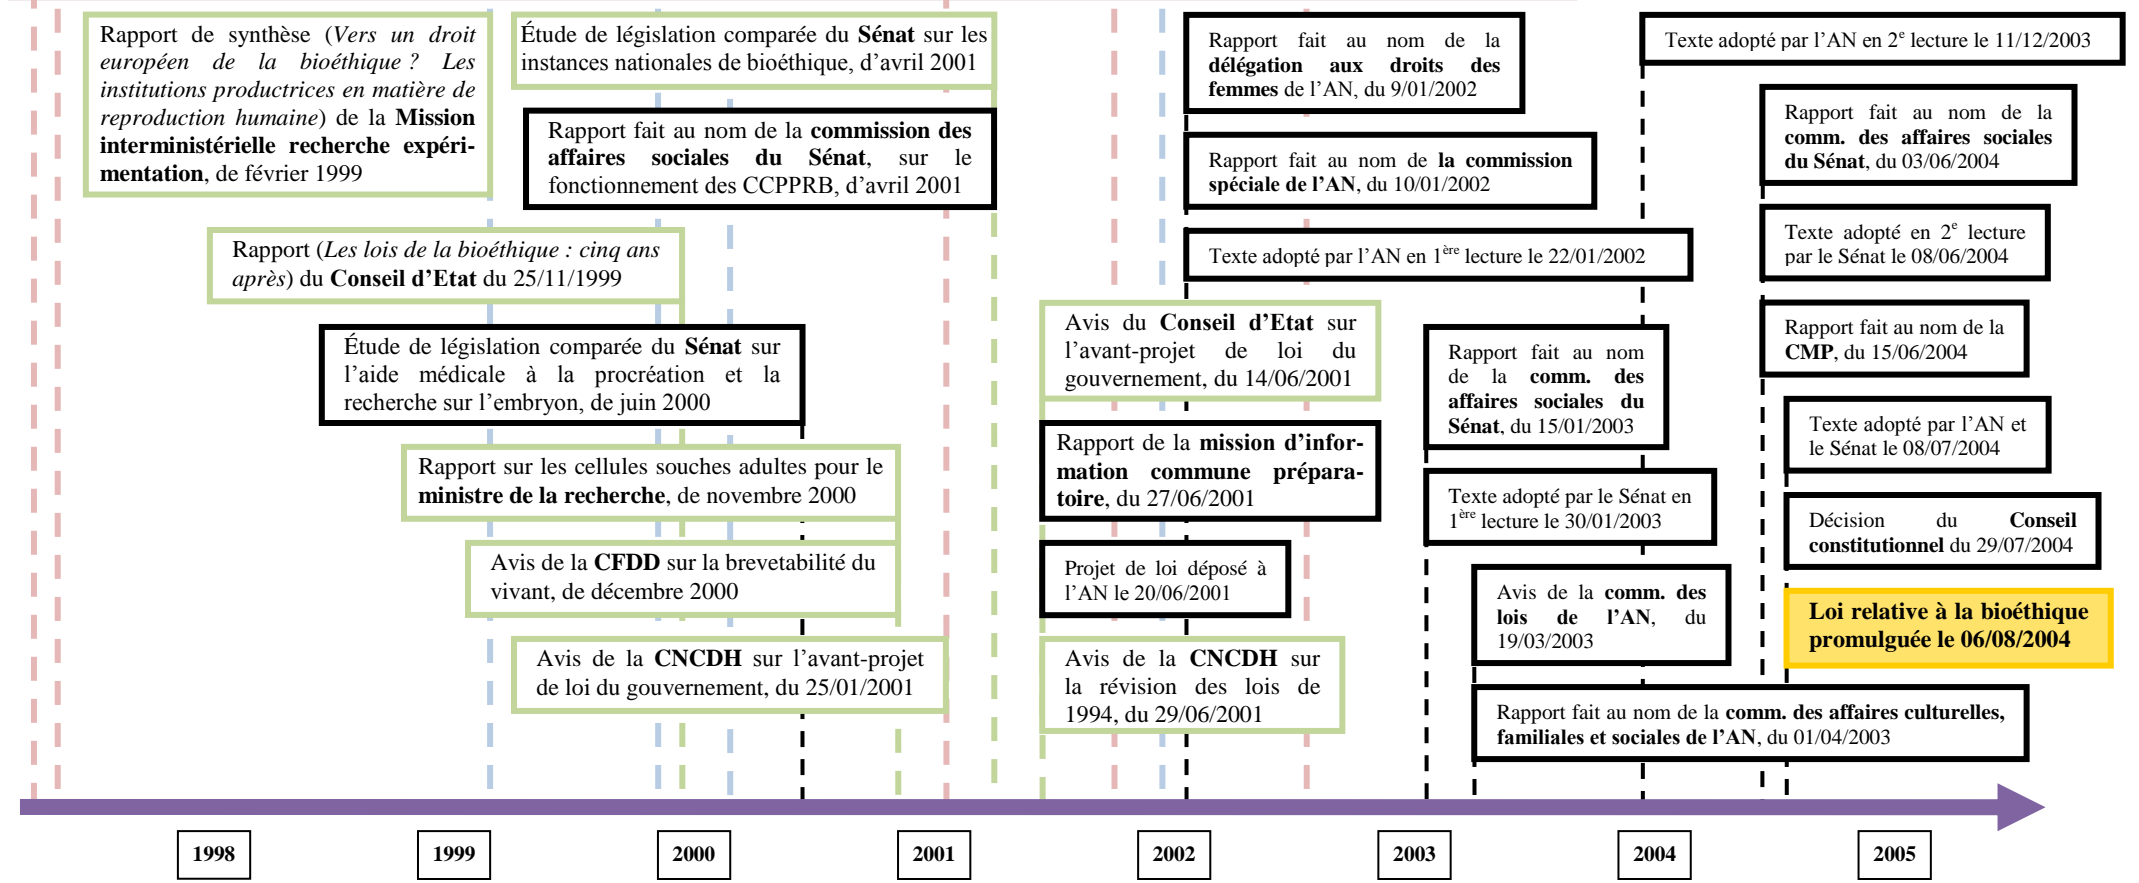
Rapport de synthèse (*Vers un droit européen de la bioéthique ? Les institutions productrices en matière de reproduction humaine*) de la **Mission interministérielle recherche expérimentation**, de février 1999

Étude de législation comparée du **Sénat** sur les instances nationales de bioéthique, d'avril 2001

Rapport fait au nom de la **commission des affaires sociales du Sénat**, sur le fonctionnement des CCPPRB, d'avril 2001

Rapport (*Les lois de la bioéthique : cinq ans après*) du **Conseil d'Etat** du 25/11/1999

Étude de législation comparée du **Sénat** sur l'aide médicale à la procréation et la recherche sur l'embryon, de juin 2000

Rapport sur les cellules souches adultes pour le **ministre de la recherche**, de novembre 2000

Avis de la **CFDD** sur la brevetabilité du vivant, de décembre 2000

Avis de la **CNCDH** sur l'avant-projet de loi du gouvernement, du 25/01/2001

Rapport fait au nom de la **délégation aux droits des femmes** de l'AN, du 9/01/2002

Rapport fait au nom de **la commission spéciale de l'AN**, du 10/01/2002

Texte adopté par l'AN en 1$^{ère}$ lecture le 22/01/2002

Avis du **Conseil d'Etat** sur l'avant-projet de loi du gouvernement, du 14/06/2001

Rapport de la **mission d'information commune préparatoire**, du 27/06/2001

Projet de loi déposé à l'AN le 20/06/2001

Avis de la **CNCDH** sur la révision des lois de 1994, du 29/06/2001

Rapport fait au nom de la **comm. des affaires sociales du Sénat**, du 15/01/2003

Texte adopté par le Sénat en 1$^{ère}$ lecture le 30/01/2003

Avis de la **comm. des lois de l'AN**, du 19/03/2003

Rapport fait au nom de la **comm. des affaires culturelles, familiales et sociales de l'AN**, du 01/04/2003

Texte adopté par l'AN en 2$^{e}$ lecture le 11/12/2003

Rapport fait au nom de la **comm. des affaires sociales du Sénat**, du 03/06/2004

Texte adopté en 2$^{e}$ lecture par le Sénat le 08/06/2004

Rapport fait au nom de la **CMP**, du 15/06/2004

Texte adopté par l'AN et le Sénat le 08/07/2004

Décision du **Conseil constitutionnel** du 29/07/2004

**Loi relative à la bioéthique promulguée le 06/08/2004**

1998 | 1999 | 2000 | 2001 | 2002 | 2003 | 2004 | 2005